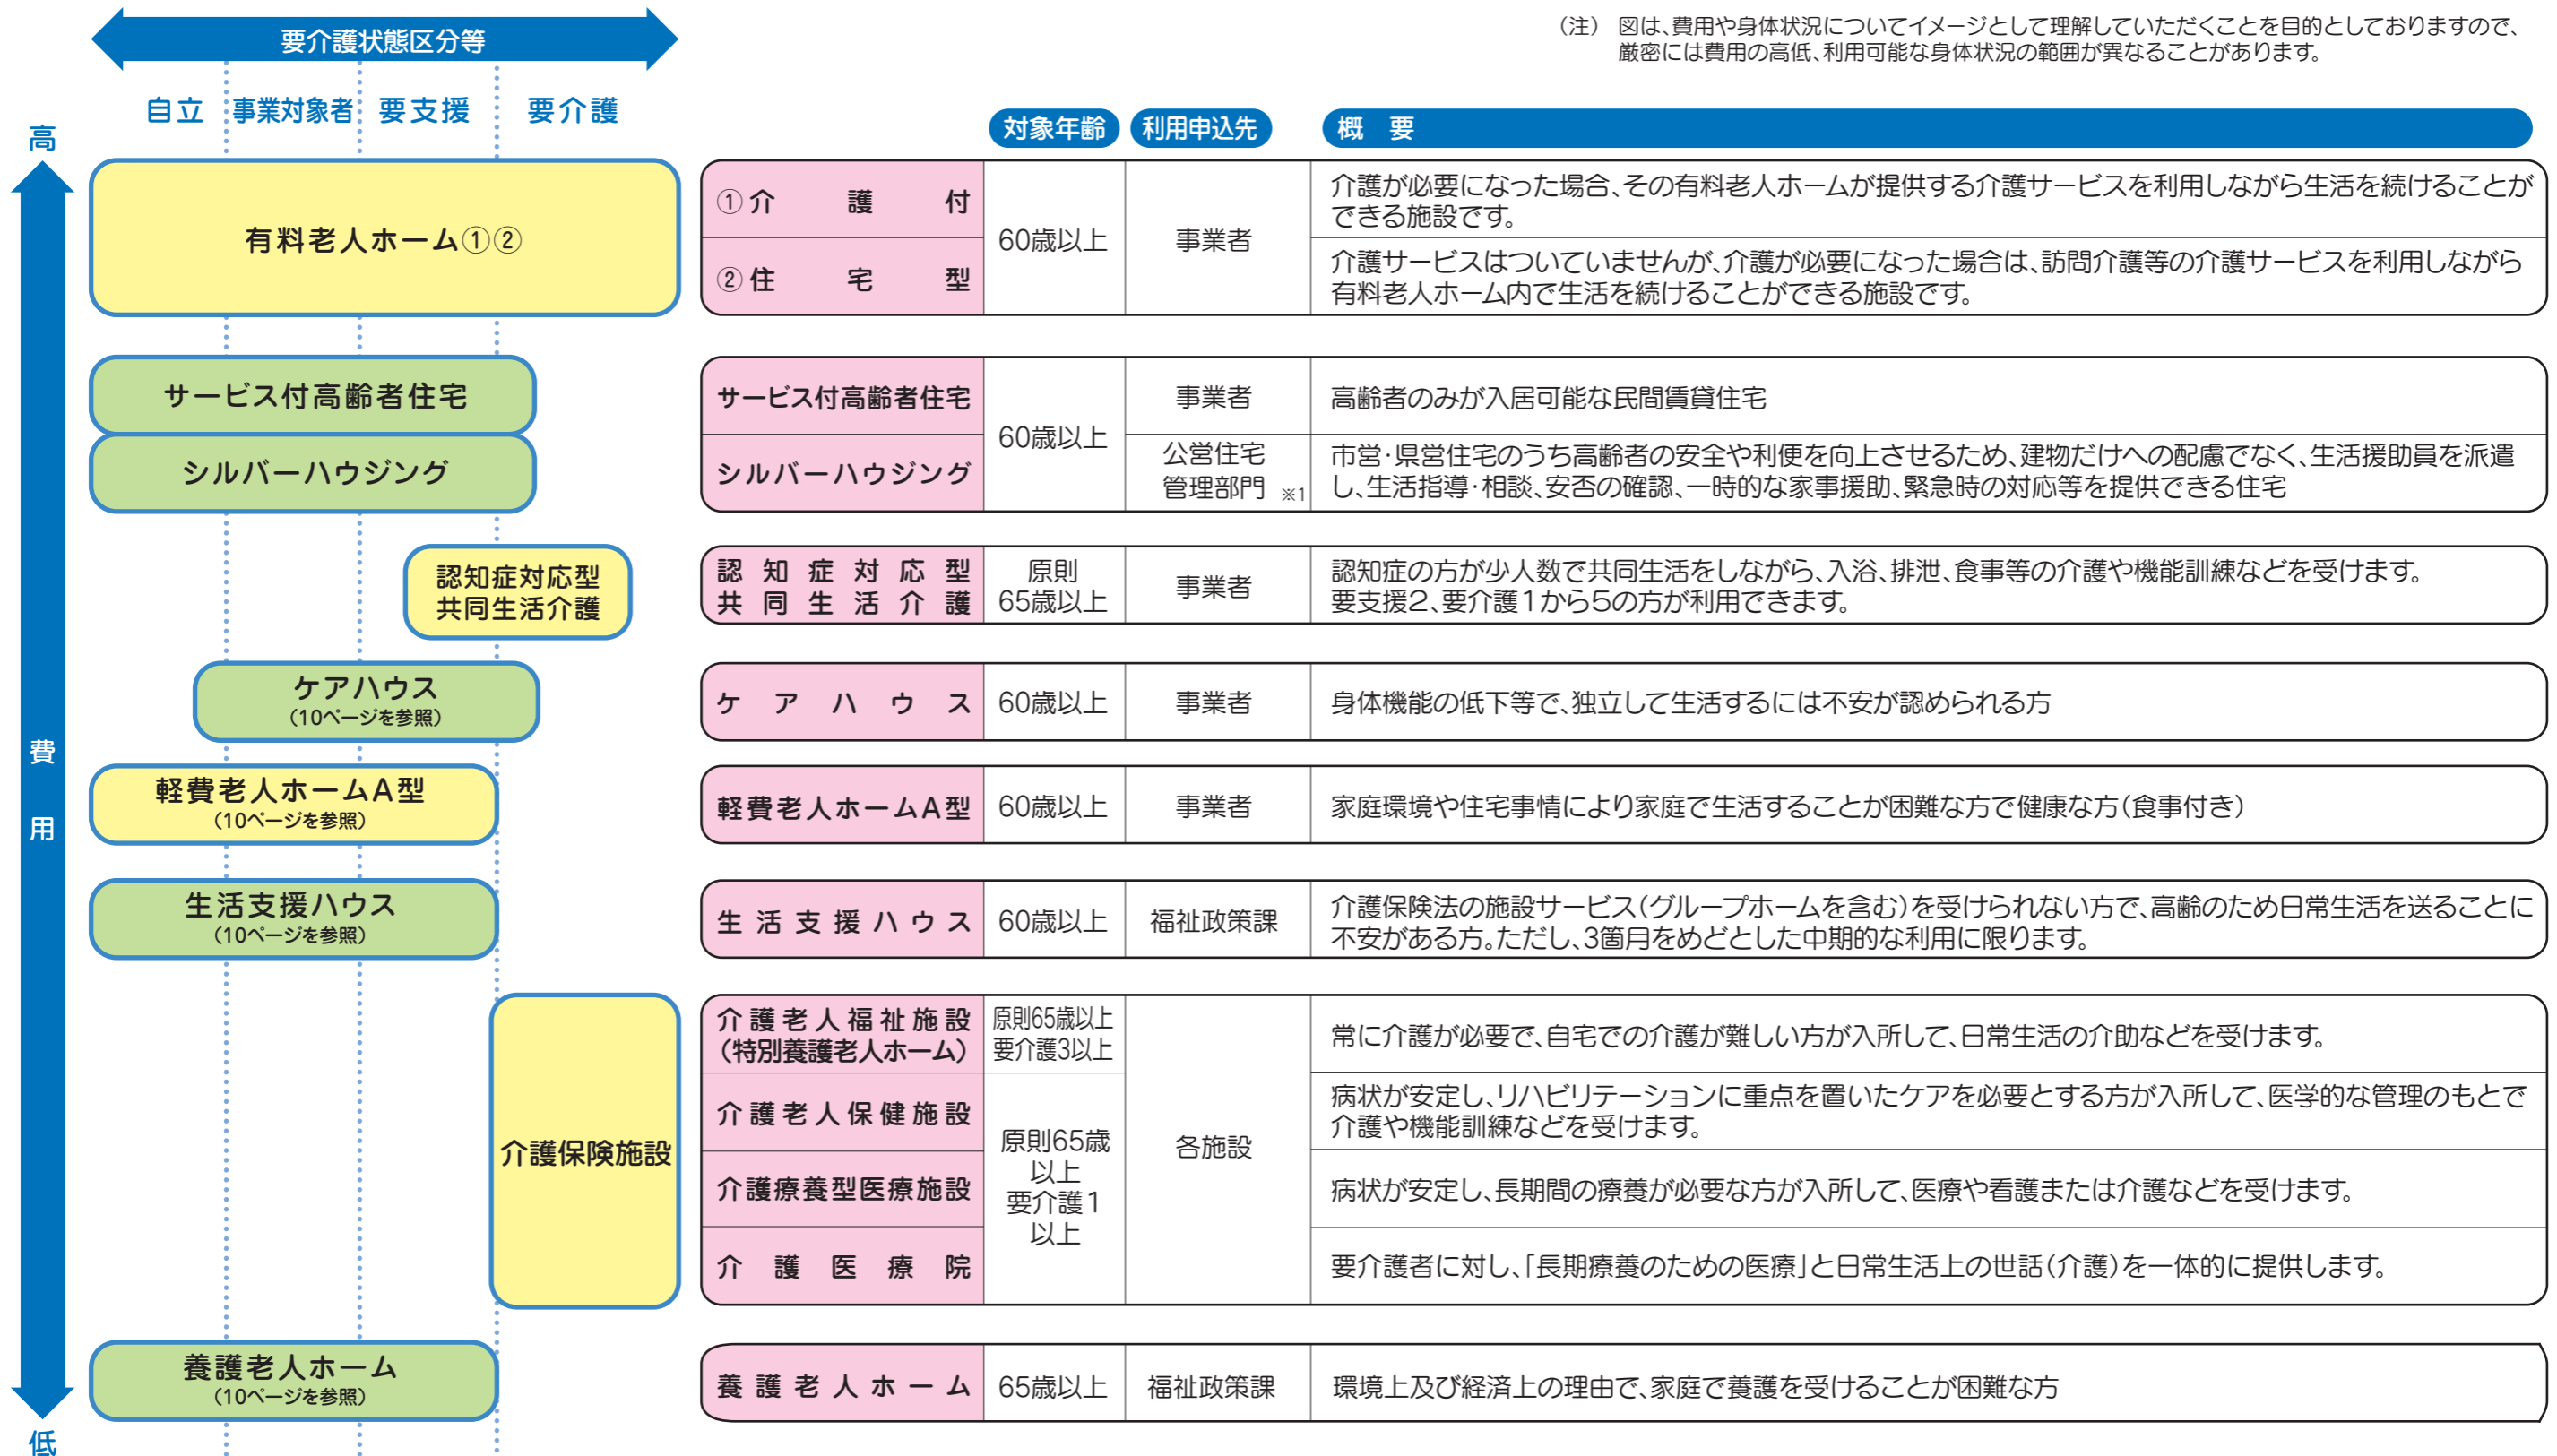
要介護状態区分等

自立　事業対象者　要支援　要介護

（注）図は、費用や身体状況についてイメージとして理解していただくことを目的としておりますので、厳密には費用の高低、利用可能な身体状況の範囲が異なることがあります。

高

費用

低

有料老人ホーム①②

サービス付高齢者住宅

シルバーハウジング

認知症対応型共同生活介護

ケアハウス（10ページを参照）

軽費老人ホームA型（10ページを参照）

生活支援ハウス（10ページを参照）

介護保険施設

養護老人ホーム（10ページを参照）

| | 対象年齢 | 利用申込先 | 概　要 |
|---|---|---|---|
| ①介護付 | 60歳以上 | 事業者 | 介護が必要になった場合、その有料老人ホームが提供する介護サービスを利用しながら生活を続けることができる施設です。 |
| ②住宅型 | | | 介護サービスはついていませんが、介護が必要になった場合は、訪問介護等の介護サービスを利用しながら有料老人ホーム内で生活を続けることができる施設です。 |
| サービス付高齢者住宅 | 60歳以上 | 事業者 | 高齢者のみが入居可能な民間賃貸住宅 |
| シルバーハウジング | | 公営住宅管理部門 ※1 | 市営・県営住宅のうち高齢者の安全や利便を向上させるため、建物だけへの配慮でなく、生活援助員を派遣し、生活指導・相談、安否の確認、一時的な家事援助、緊急時の対応等を提供できる住宅 |
| 認知症対応型共同生活介護 | 原則65歳以上 | 事業者 | 認知症の方が少人数で共同生活をしながら、入浴、排泄、食事等の介護や機能訓練などを受けます。要支援2、要介護1から5の方が利用できます。 |
| ケアハウス | 60歳以上 | 事業者 | 身体機能の低下等で、独立して生活するには不安が認められる方 |
| 軽費老人ホームA型 | 60歳以上 | 事業者 | 家庭環境や住宅事情により家庭で生活することが困難な方で健康な方（食事付き） |
| 生活支援ハウス | 60歳以上 | 福祉政策課 | 介護保険法の施設サービス（グループホームを含む）を受けられない方で、高齢のため日常生活を送ることに不安がある方。ただし、3箇月をめどとした中期的な利用に限ります。 |
| 介護老人福祉施設（特別養護老人ホーム） | 原則65歳以上要介護3以上 | 各施設 | 常に介護が必要で、自宅での介護が難しい方が入所して、日常生活の介助などを受けます。 |
| 介護老人保健施設 | 原則65歳以上要介護1以上 | | 病状が安定し、リハビリテーションに重点を置いたケアを必要とする方が入所して、医学的な管理のもとで介護や機能訓練などを受けます。 |
| 介護療養型医療施設 | | | 病状が安定し、長期間の療養が必要な方が入所して、医療や看護または介護などを受けます。 |
| 介護医療院 | | | 要介護者に対し、「長期療養のための医療」と日常生活上の世話（介護）を一体的に提供します。 |
| 養護老人ホーム | 65歳以上 | 福祉政策課 | 環境上及び経済上の理由で、家庭で養護を受けることが困難な方 |